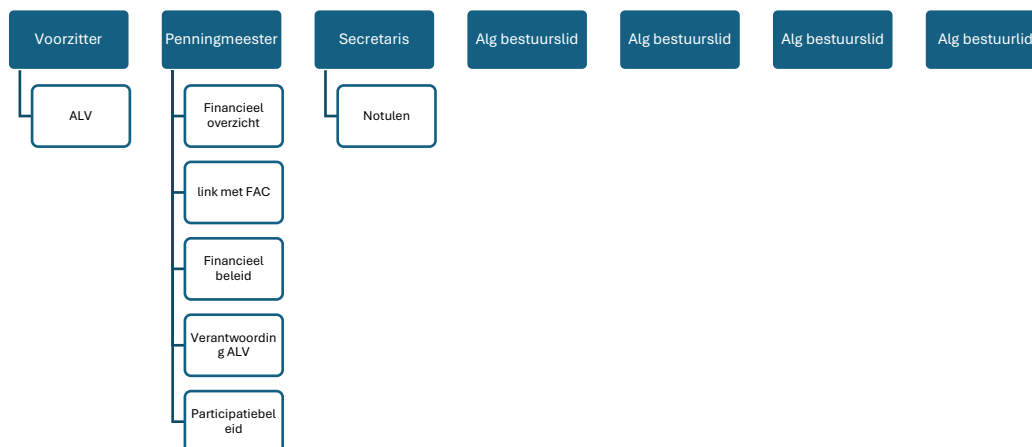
Voorzitter

ALV

Penningmeester

Financieel overzicht

link met FAC

Financieel beleid

Verantwoordin g ALV

Participatiebel eid

Secretaris

Notulen

Alg bestuurslid

Alg bestuurslid

Alg bestuurslid

Alg bestuurslid